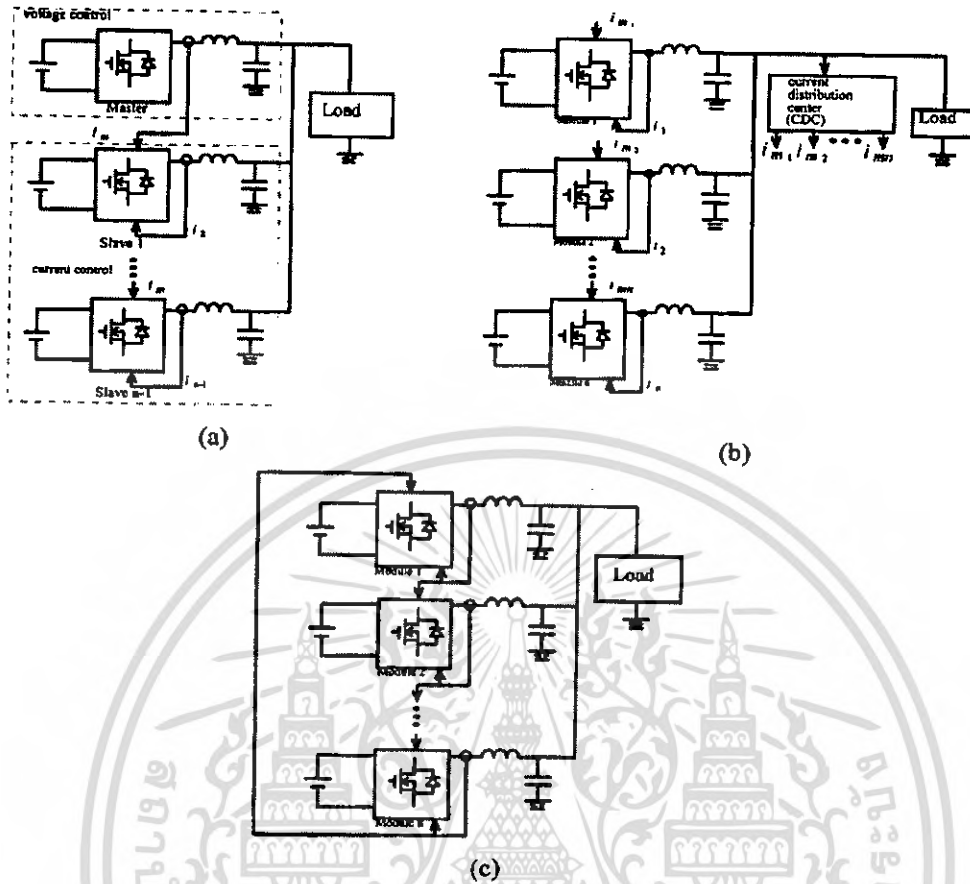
voltage control

Master

Load

$i_m$

Slave 1

$i_2$

current control

$i_m$

Slave n-1

$i_{n-1}$

(a)

$i_{m1}$

Module 1

$i_1$

current distribution center (CDC)

$i_{m1}$ $i_{m2}$ $i_{mn}$

Load

$i_{m2}$

Module 2

$i_2$

$i_{mn}$

Module n

$i_n$

(b)

Module 1

Load

Module 2

Module n

(c)